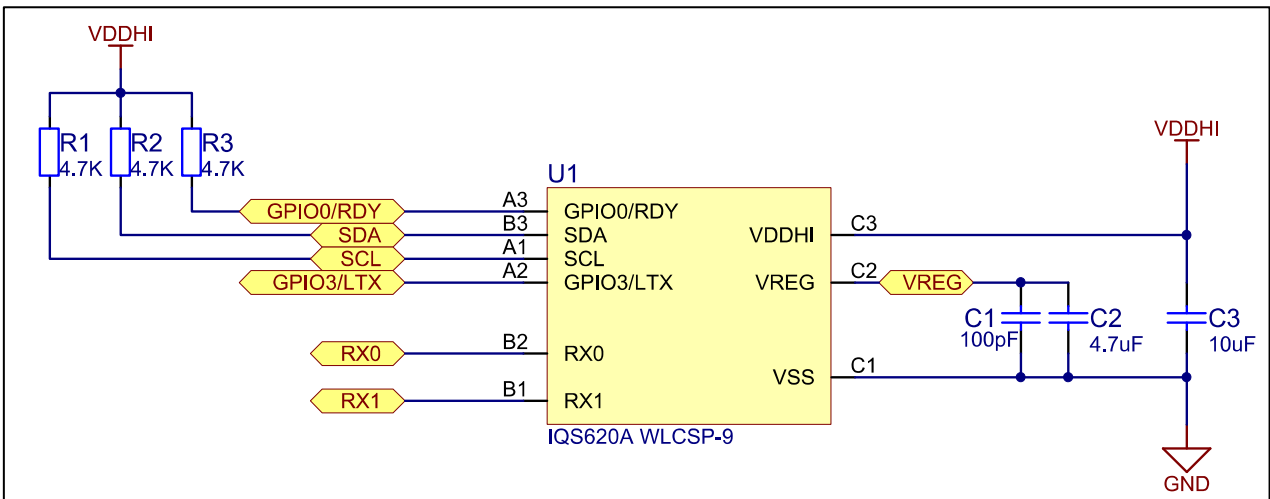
VDDHI

R1
4.7K
R2
4.7K
R3
4.7K

U1

GPIO0/RDY
SDA
SCL
GPIO3/LTX
RX0
RX1

A3
B3
A1
A2
B2
B1

GPIO0/RDY
SDA
SCL
GPIO3/LTX
RX0
RX1

VDDHI
VREG
VSS

C3
C2
C1

IQS620A WLCSP-9

VREG

VDDHI

C1
100pF
C2
4.7uF
C3
10uF

GND